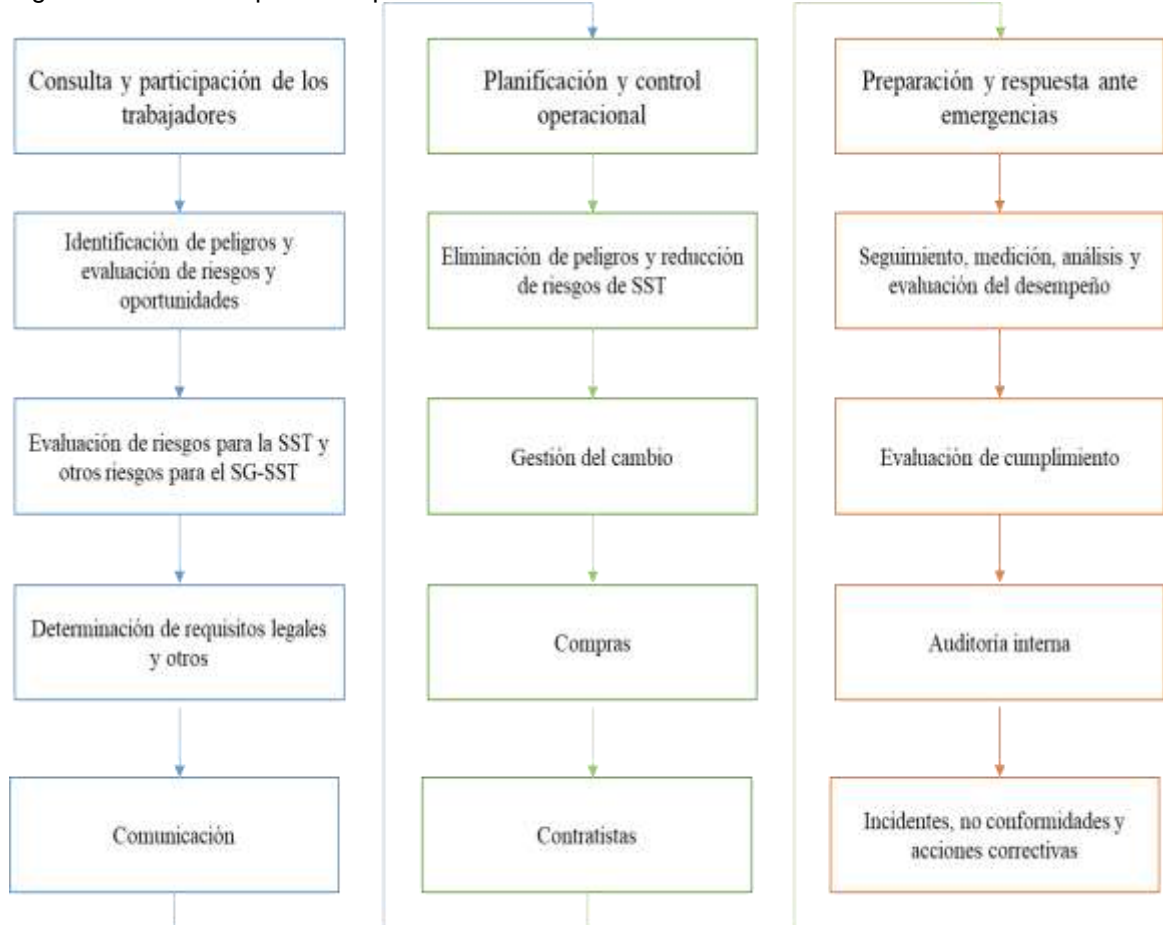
Consulta y participación de los trabajadores

Identificación de peligros y evaluación de riesgos y oportunidades

Evaluación de riesgos para la SST y otros riesgos para el SG-SST

Determinación de requisitos legales y otros

Comunicación

Planificación y control operacional

Eliminación de peligros y reducción de riesgos de SST

Gestión del cambio

Compras

Contratistas

Preparación y respuesta ante emergencias

Seguimiento, medición, análisis y evaluación del desempeño

Evaluación de cumplimiento

Auditoría interna

Incidentes, no conformidades y acciones correctivas